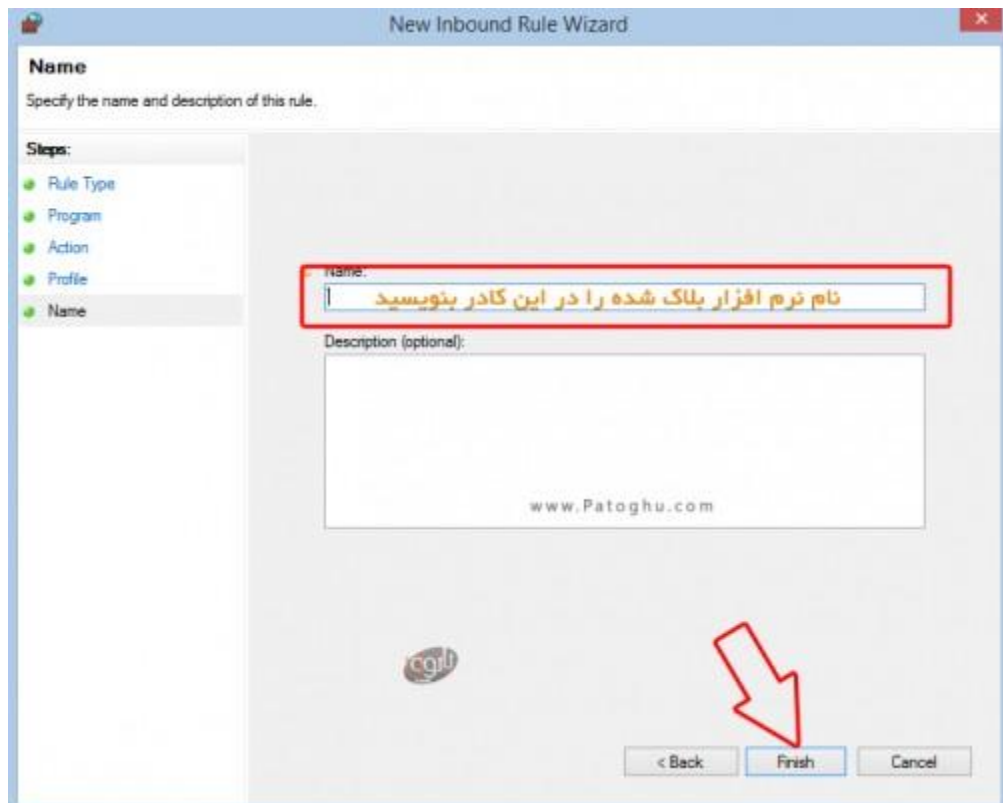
New Inbound Rule Wizard

Name

Specify the name and description of this rule.

Steps:

Rule Type

Program

Action

Profile

Name

Name:

نام نرم افزار بلاک شده را در این کادر بنویسید

Description (optional):

www.Patoghu.com

< Back

Finish

Cancel